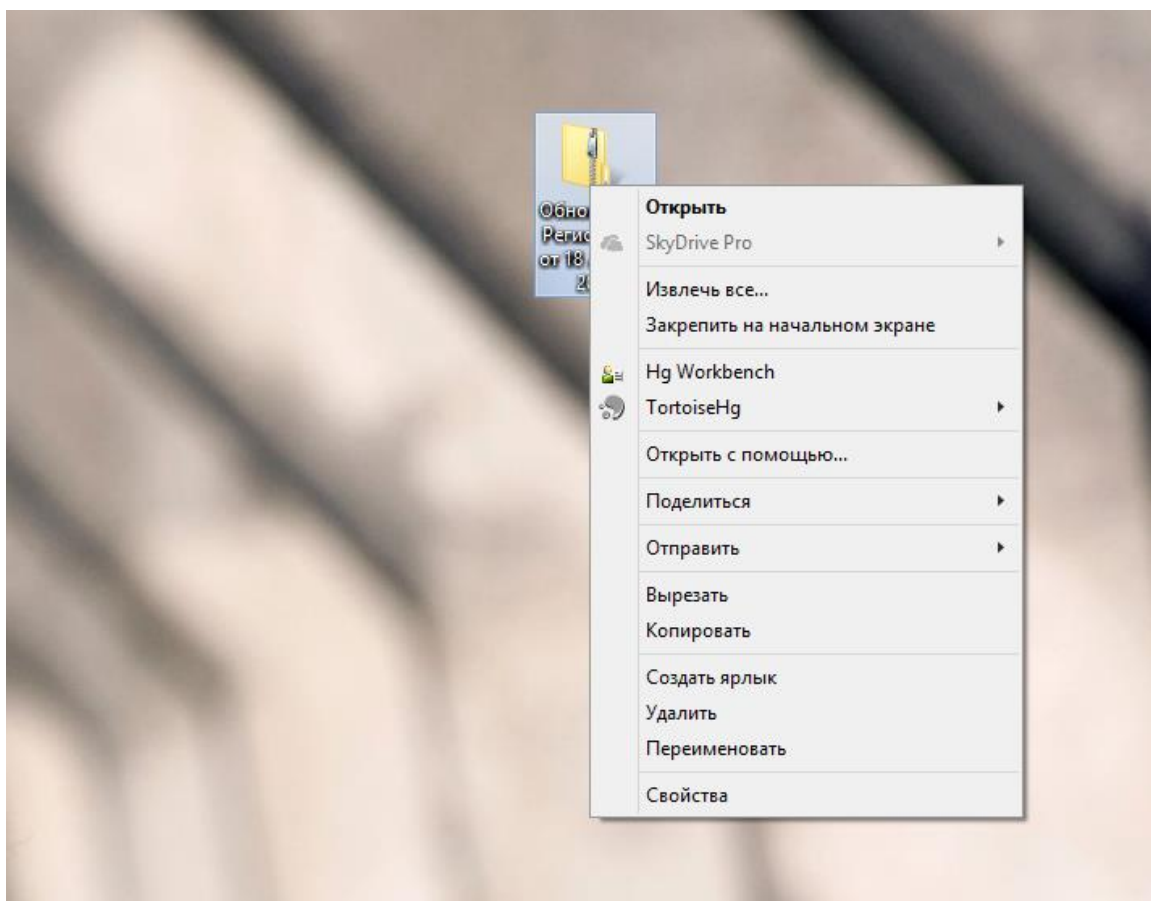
Обно
Регис
от 18
20

Открыть
SkyDrive Pro
Извлечь все...
Закрепить на начальном экране
Hg Workbench
TortoiseHg
Открыть с помощью...
Поделиться
Отправить
Вырезать
Копировать
Создать ярлык
Удалить
Переименовать
Свойства